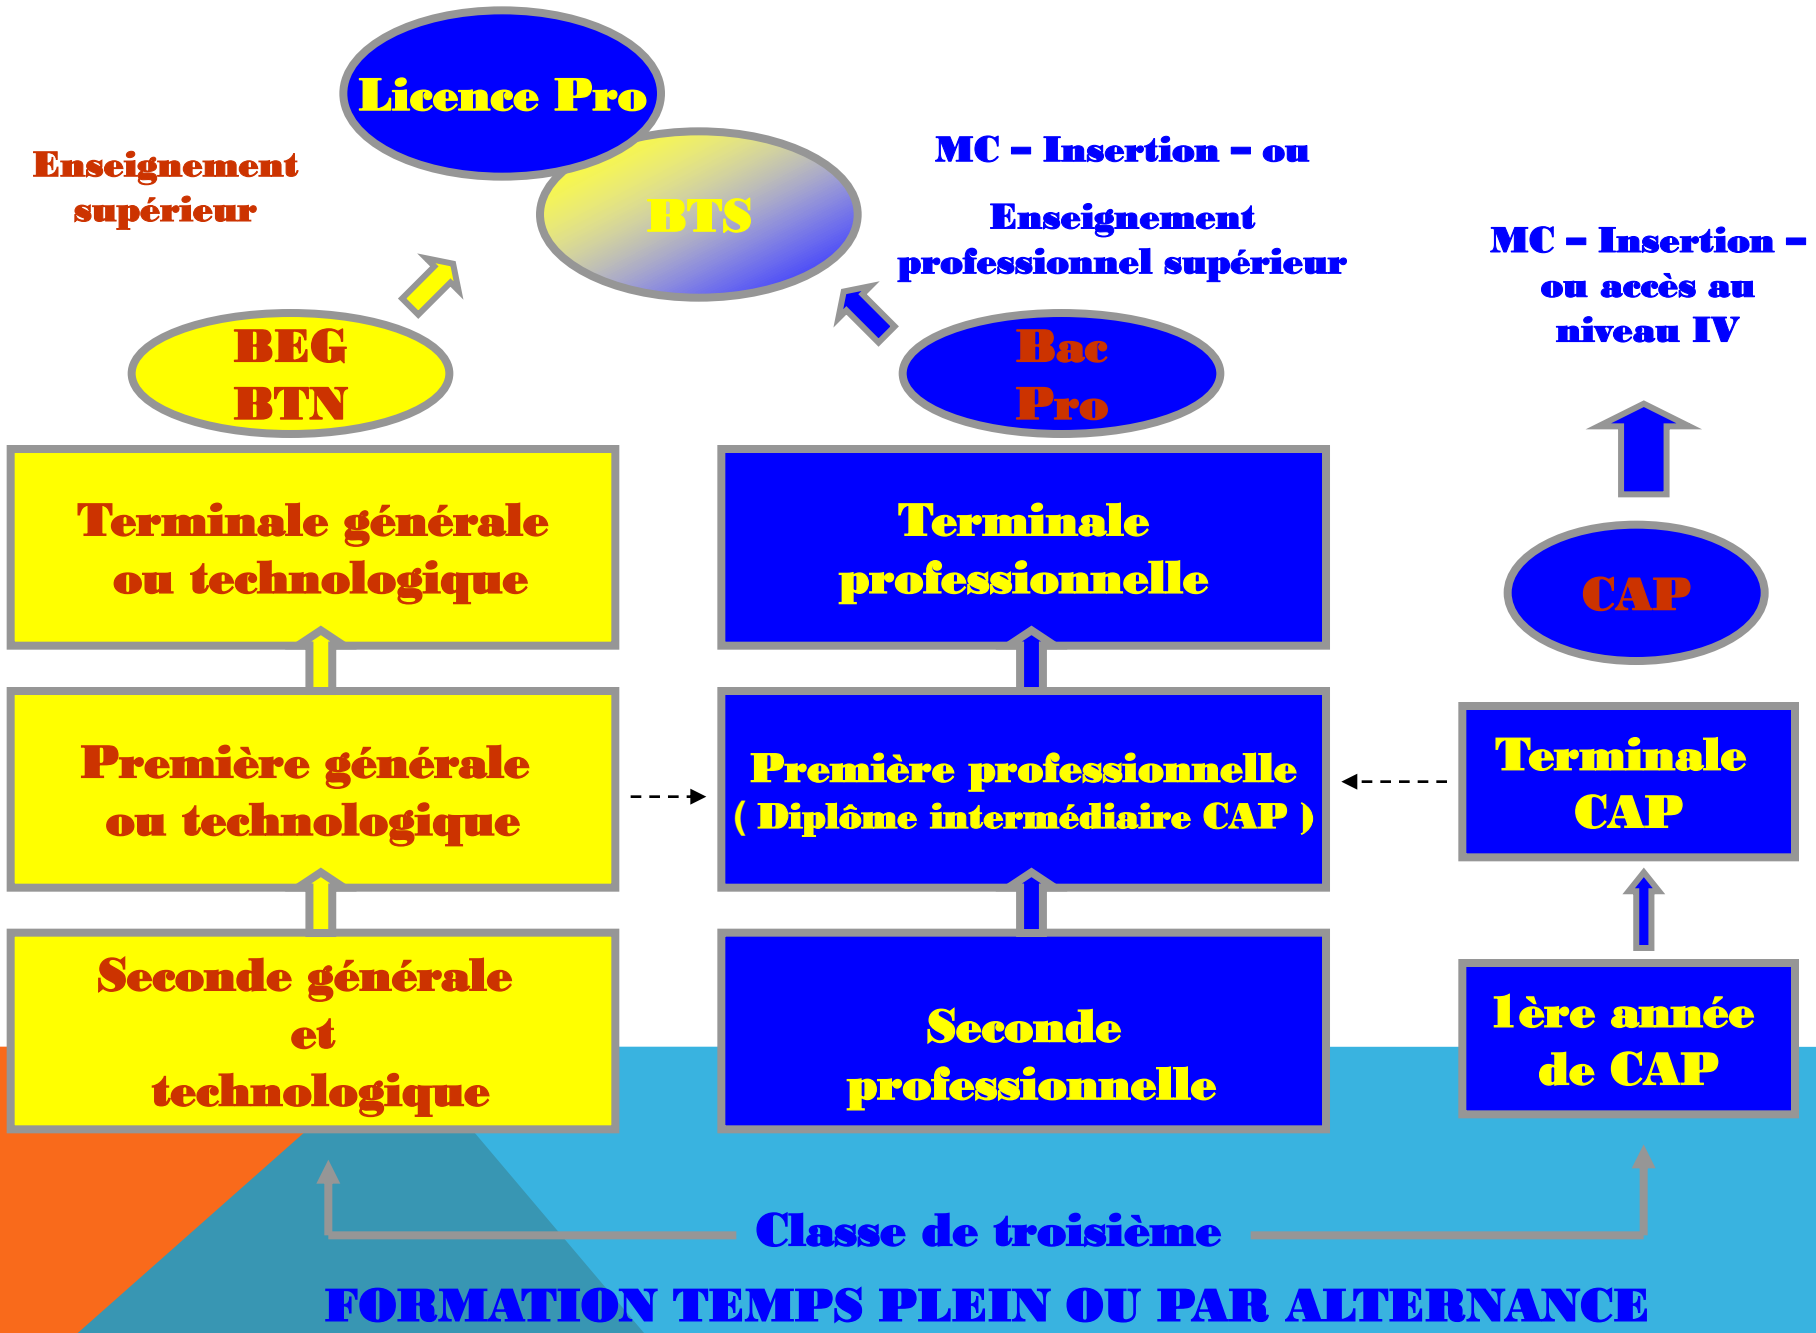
Licence Pro

BTS

Enseignement supérieur

MC – Insertion – ou

Enseignement professionnel supérieur

MC – Insertion – ou accès au niveau IV

BEG
BTN

Bac
Pro

CAP

Terminale générale ou technologique

Terminale professionnelle

Première générale ou technologique

Première professionnelle
( Diplôme intermédiaire CAP )

Terminale CAP

Seconde générale et technologique

Seconde professionnelle

1ère année de CAP

Classe de troisième

FORMATION TEMPS PLEIN OU PAR ALTERNANCE